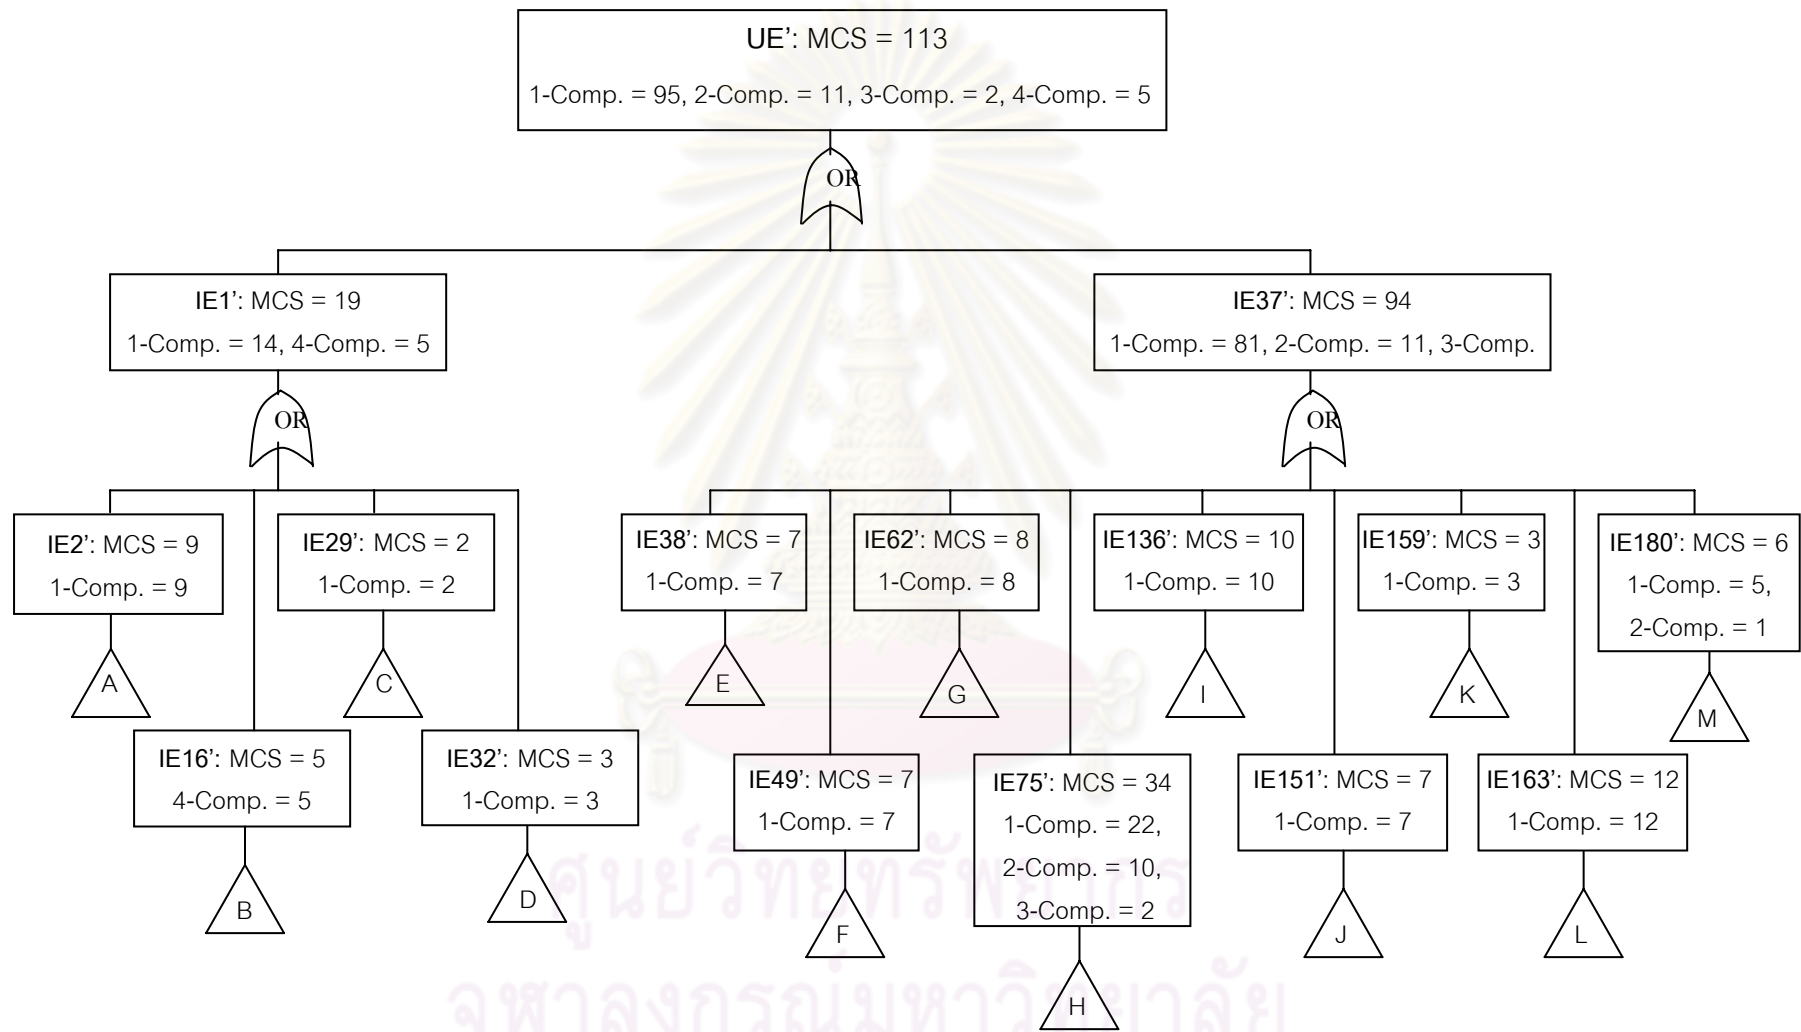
UE': MCS = 113
1-Comp. = 95, 2-Comp. = 11, 3-Comp. = 2, 4-Comp. = 5

OR

IE1': MCS = 19
1-Comp. = 14, 4-Comp. = 5

IE37': MCS = 94
1-Comp. = 81, 2-Comp. = 11, 3-Comp.

OR

OR

IE2': MCS = 9
1-Comp. = 9

A

IE16': MCS = 5
4-Comp. = 5

B

IE29': MCS = 2
1-Comp. = 2

C

IE32': MCS = 3
1-Comp. = 3

D

IE38': MCS = 7
1-Comp. = 7

E

IE49': MCS = 7
1-Comp. = 7

F

IE62': MCS = 8
1-Comp. = 8

G

IE75': MCS = 34
1-Comp. = 22,
2-Comp. = 10,
3-Comp. = 2

H

IE136': MCS = 10
1-Comp. = 10

I

IE151': MCS = 7
1-Comp. = 7

J

IE159': MCS = 3
1-Comp. = 3

K

IE163': MCS = 12
1-Comp. = 12

L

IE180': MCS = 6
1-Comp. = 5,
2-Comp. = 1

M

ศูนย์วิทยทรัพยากร
จุฬาลงกรณ์มหาวิทยาลัย